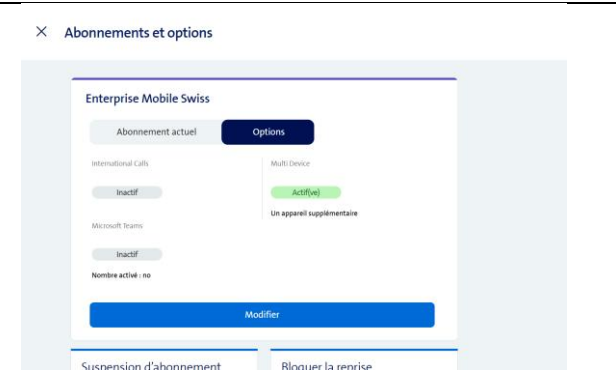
× Abonnements et options

Enterprise Mobile Swiss

Abonnement actuel | Options

International Calls

Inactif

Multi Device

Actif(ve)

Un appareil supplémentaire

Microsoft Teams

Inactif

Nombre activé : no

Modifier

Suspension d'abonnement

Bloquer la reprise